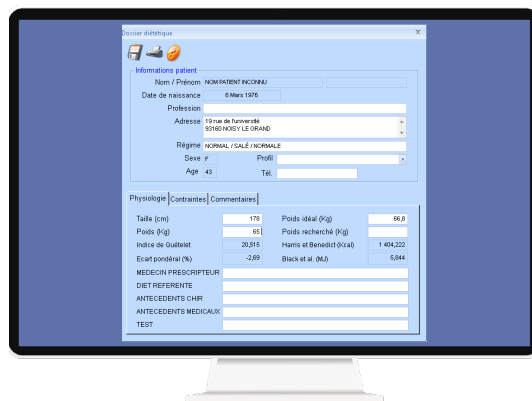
Dossier diététique

Informations patient

Nom / Prénom NOM PATIENT INCONNU

Date de naissance 6 Mars 1976

Profession

Adresse 19 rue de l'université
93160 NOISY LE GRAND

Régime NORMAL / SALÉ / NORMALE

Sexe F

Profil

Age 43

Tél.

Physiologie | Contraintes | Commentaires

| | | | |
|---|---|---|---|
| Taille (cm) | 178 | Poids idéal (Kg) | 66,8 |
| Poids (Kg) | 65 | Poids recherché (Kg) | |
| Indice de Quételet | 20,515 | Harris et Benedict (Kcal) | 1 404,222 |
| Ecart pondéral (%) | -2,69 | Black et al. (MJ) | 5,844 |

MEDECIN PRESCRIPTEUR

DIET REFERENTE

ANTECEDENTS CHIR

ANTECEDENTS MEDICAUX

TEST